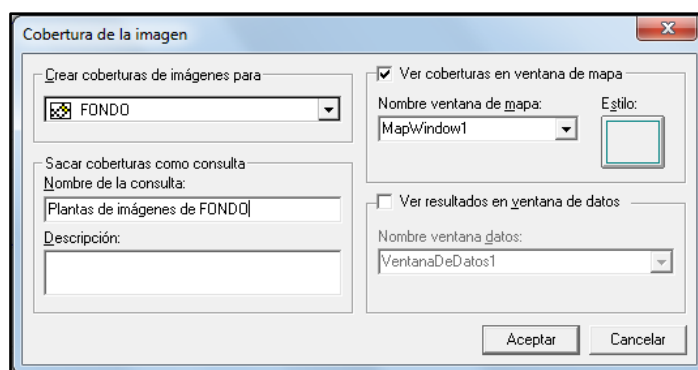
Cobertura de la imagen

Crear coberturas de imágenes para

FONDO

Sacar coberturas como consulta

Nombre de la consulta:

Plantas de imágenes de FONDO

Descripción:

Ver coberturas en ventana de mapa

Nombre ventana de mapa:

MapWindow1

Estilo:

Ver resultados en ventana de datos

Nombre ventana datos:

VentanaDeDatos1

Aceptar

Cancelar